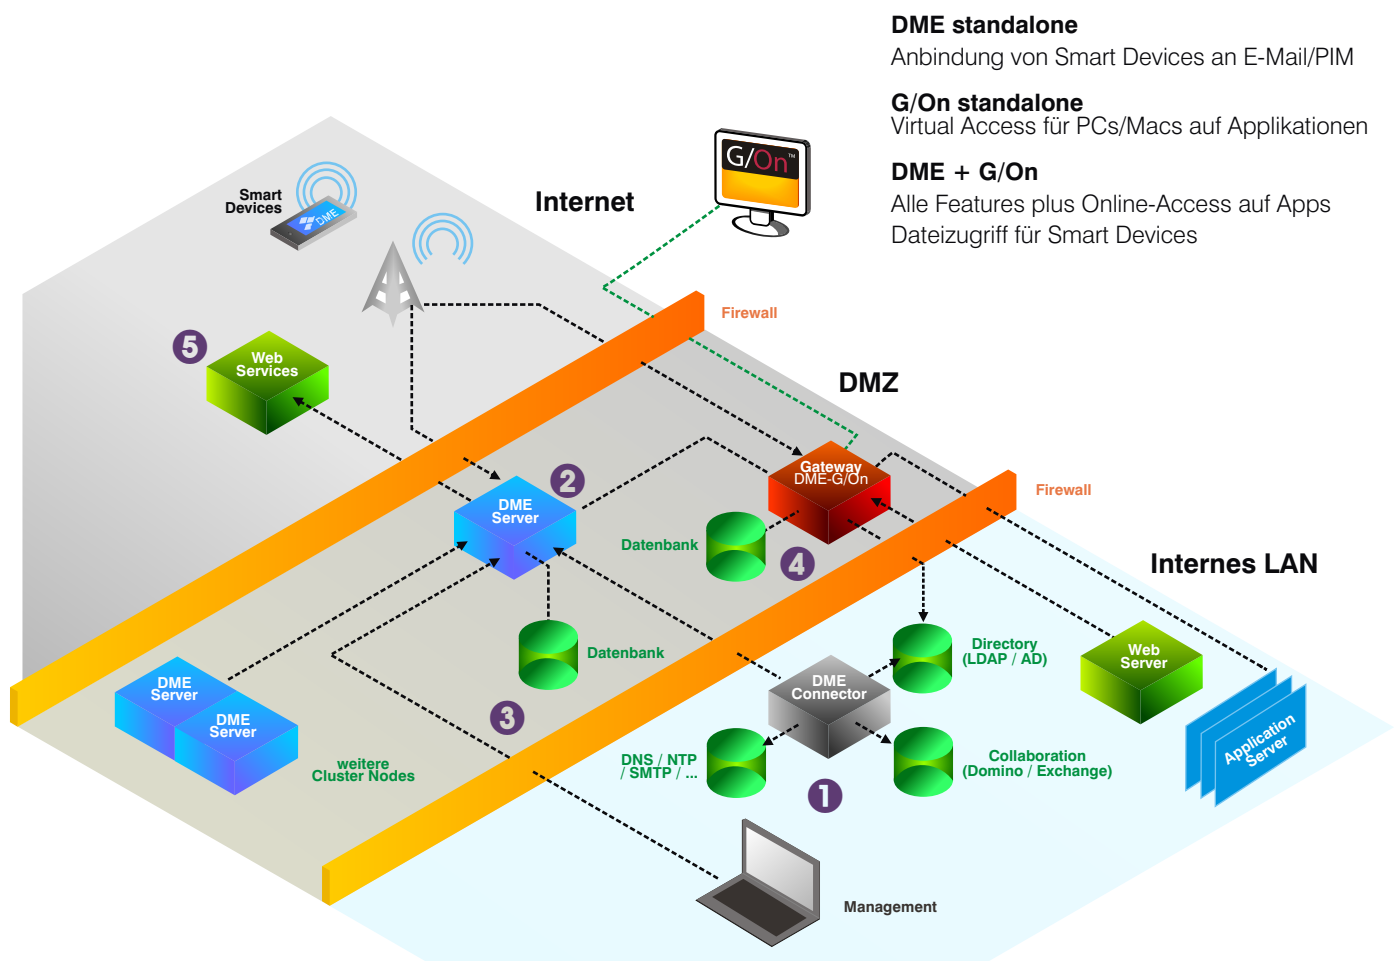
DME standalone
Anbindung von Smart Devices an E-Mail/PIM

G/On standalone
Virtual Access für PCs/Macs auf Applikationen

DME + G/On
Alle Features plus Online-Access auf Apps
Dateizugriff für Smart Devices

Smart Devices

DME

Internet

G/On

Firewall

5

Web Services

DMZ

2

DME Server

Gateway DME-G/On

Firewall

Datenbank

4

Internes LAN

Datenbank

Directory (LDAP / AD)

Web Server

DME Server

DME Server

3

DME Connector

weitere Cluster Nodes

DNS / NTP / SMTP / ...

Collaboration (Domino / Exchange)

Application Server

1

Management